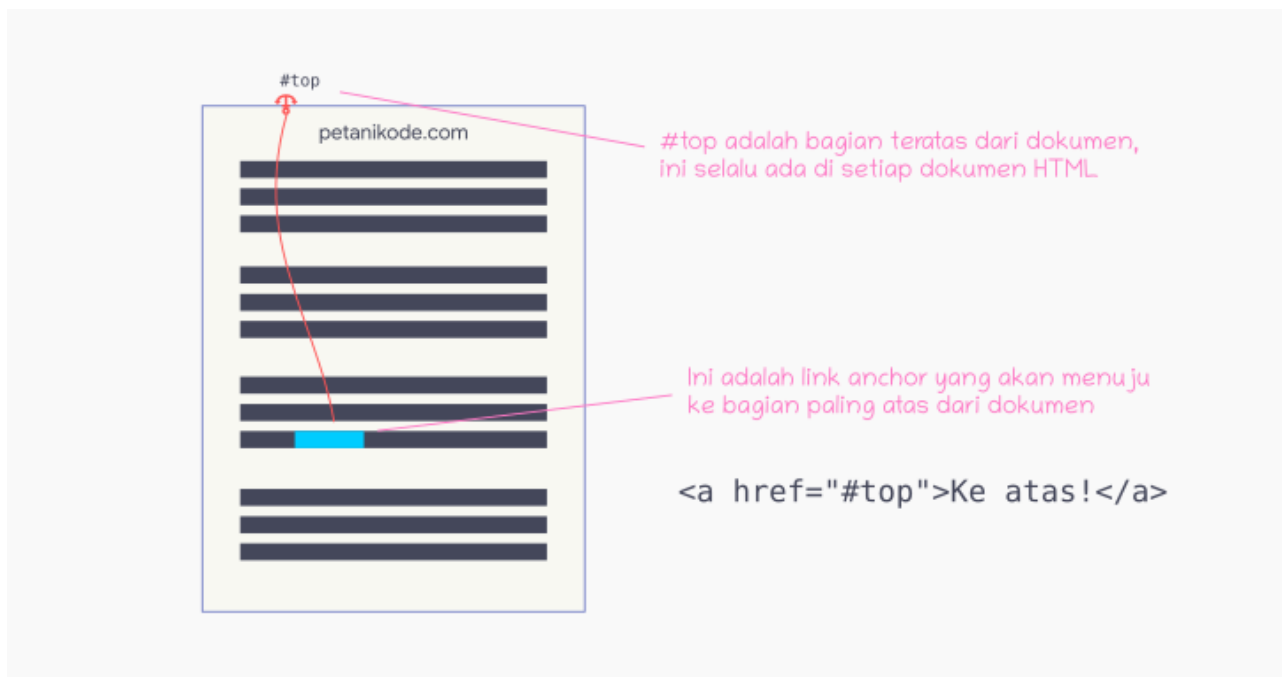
#top

petanikode.com

#top adalah bagian teratas dari dokumen, ini selalu ada di setiap dokumen HTML.

Ini adalah link anchor yang akan menuju ke bagian paling atas dari dokumen

<a href="#top">Ke atas!</a>